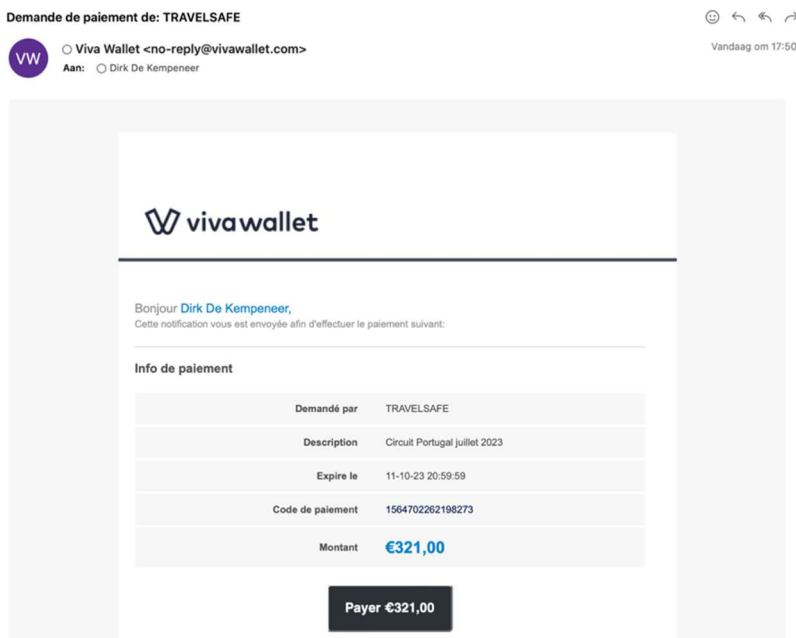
Demande de paiement de: TRAVELSAFE

VW

Viva Wallet <no-reply@vivawallet.com>

Aan: Dirk De Kempeneer

Vandaag om 17:50

vivawallet

Bonjour Dirk De Kempeneer,
Cette notification vous est envoyée afin d'effectuer le paiement suivant:

Info de paiement

| | |
|---|---|
| Demandé par | TRAVELSAFE |
| Description | Circuit Portugal juillet 2023 |
| Expire le | 11-10-23 20:59:59 |
| Code de paiement | 1564702262198273 |
| Montant | €321,00 |

Payer €321,00